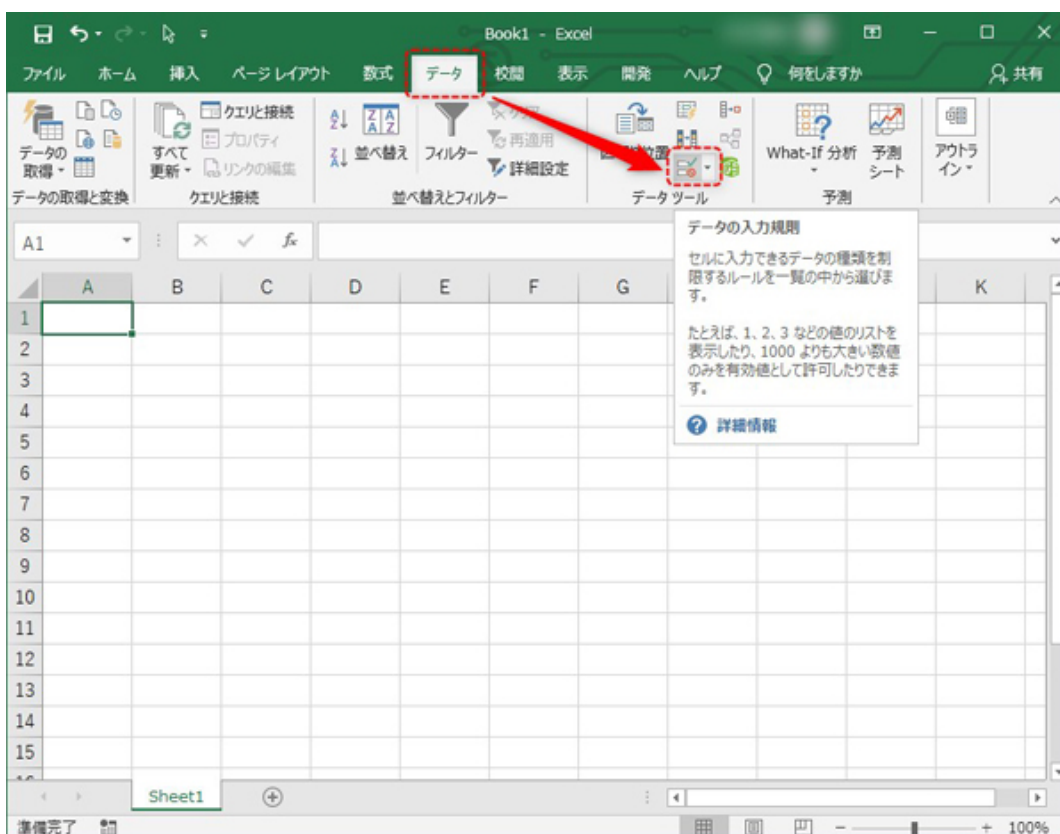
Book1 - Excel

ファイル ホーム 挿入 ページレイアウト 数式 データ 校閲 表示 開発 ヘルプ 何をしますか 共有

データの取得 すべて更新 クエリと接続 プロパティ リンクの編集 並べ替え フィルター クリア 再適用 詳細設定 区切り位置 What-If 分析 予測シート アウトライン

データの取得と変換 クエリと接続 並べ替えとフィルター データツール 予測

A1 fx

データの入力規則

セルに入力できるデータの種類を制限するルールを一覧の中から選びます。

たとえば、1、2、3 などの値のリストを表示したり、1000 よりも大きい数値のみを有効値として許可したりできます。

詳細情報

| | A | B | C | D | E | F | G | | | K |
|---|---|---|---|---|---|---|---|---|---|---|
| 1 | | | | | | | | | | |
| 2 | | | | | | | | | | |
| 3 | | | | | | | | | | |
| 4 | | | | | | | | | | |
| 5 | | | | | | | | | | |
| 6 | | | | | | | | | | |
| 7 | | | | | | | | | | |
| 8 | | | | | | | | | | |
| 9 | | | | | | | | | | |
| 10 | | | | | | | | | | |
| 11 | | | | | | | | | | |
| 12 | | | | | | | | | | |
| 13 | | | | | | | | | | |
| 14 | | | | | | | | | | |
| 15 | | | | | | | | | | |

Sheet1

準備完了 100%